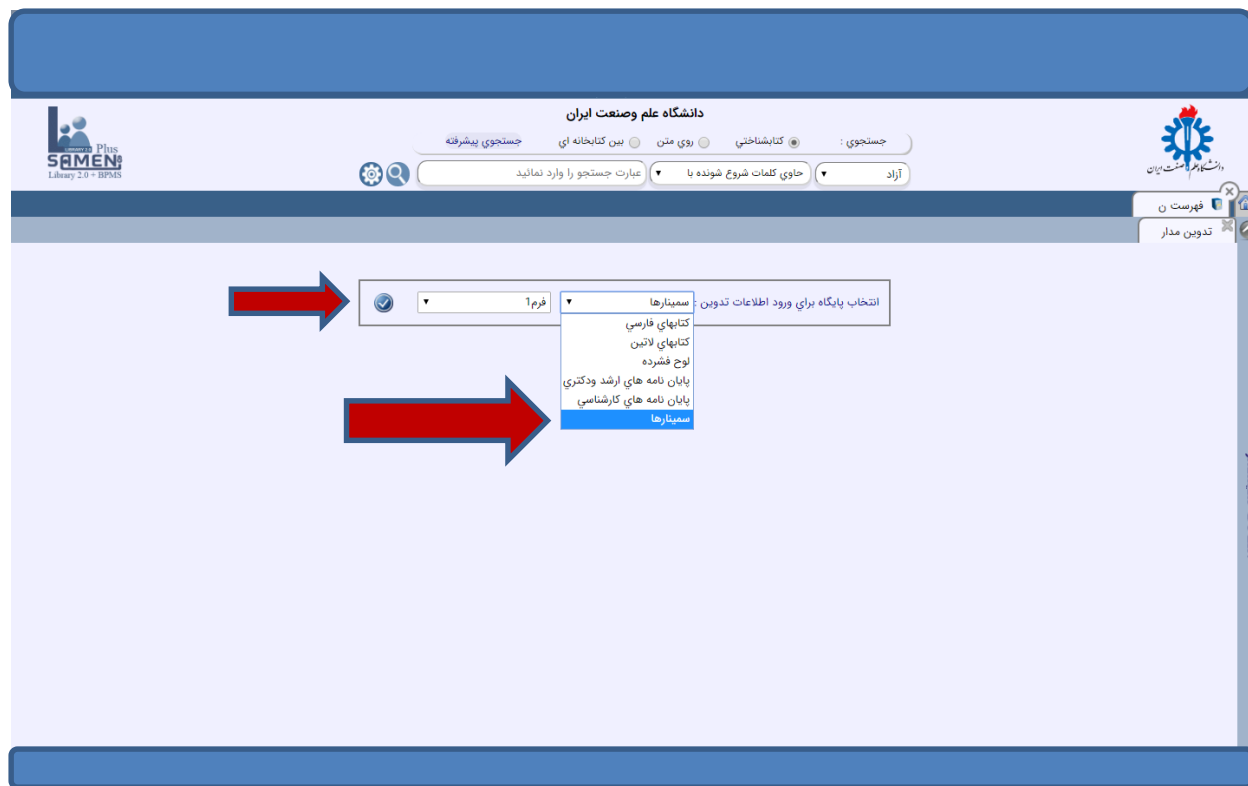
Plus
SAMEN
Library 2.0 + BPMS

دانشگاه علم وصنعت ايران

جستجوي : كتابشناختي روي متن بين كتابخانه اي جستجوي پيشرفته

آزاد حاوي كلمات شروع شونده با عبارت جستجو را وارد نمائيد

دانشگاه علم و صنعت ایران

فهرست ن
تدوين مدار

انتخاب پايگاه براي ورود اطلاعات تدوين : سمينارها فرم1

كتابهاي فارسي
كتابهاي لاتين
لوح فشرده
پايان نامه هاي ارشد ودكتري
پايان نامه هاي كارشناسي
سمينارها